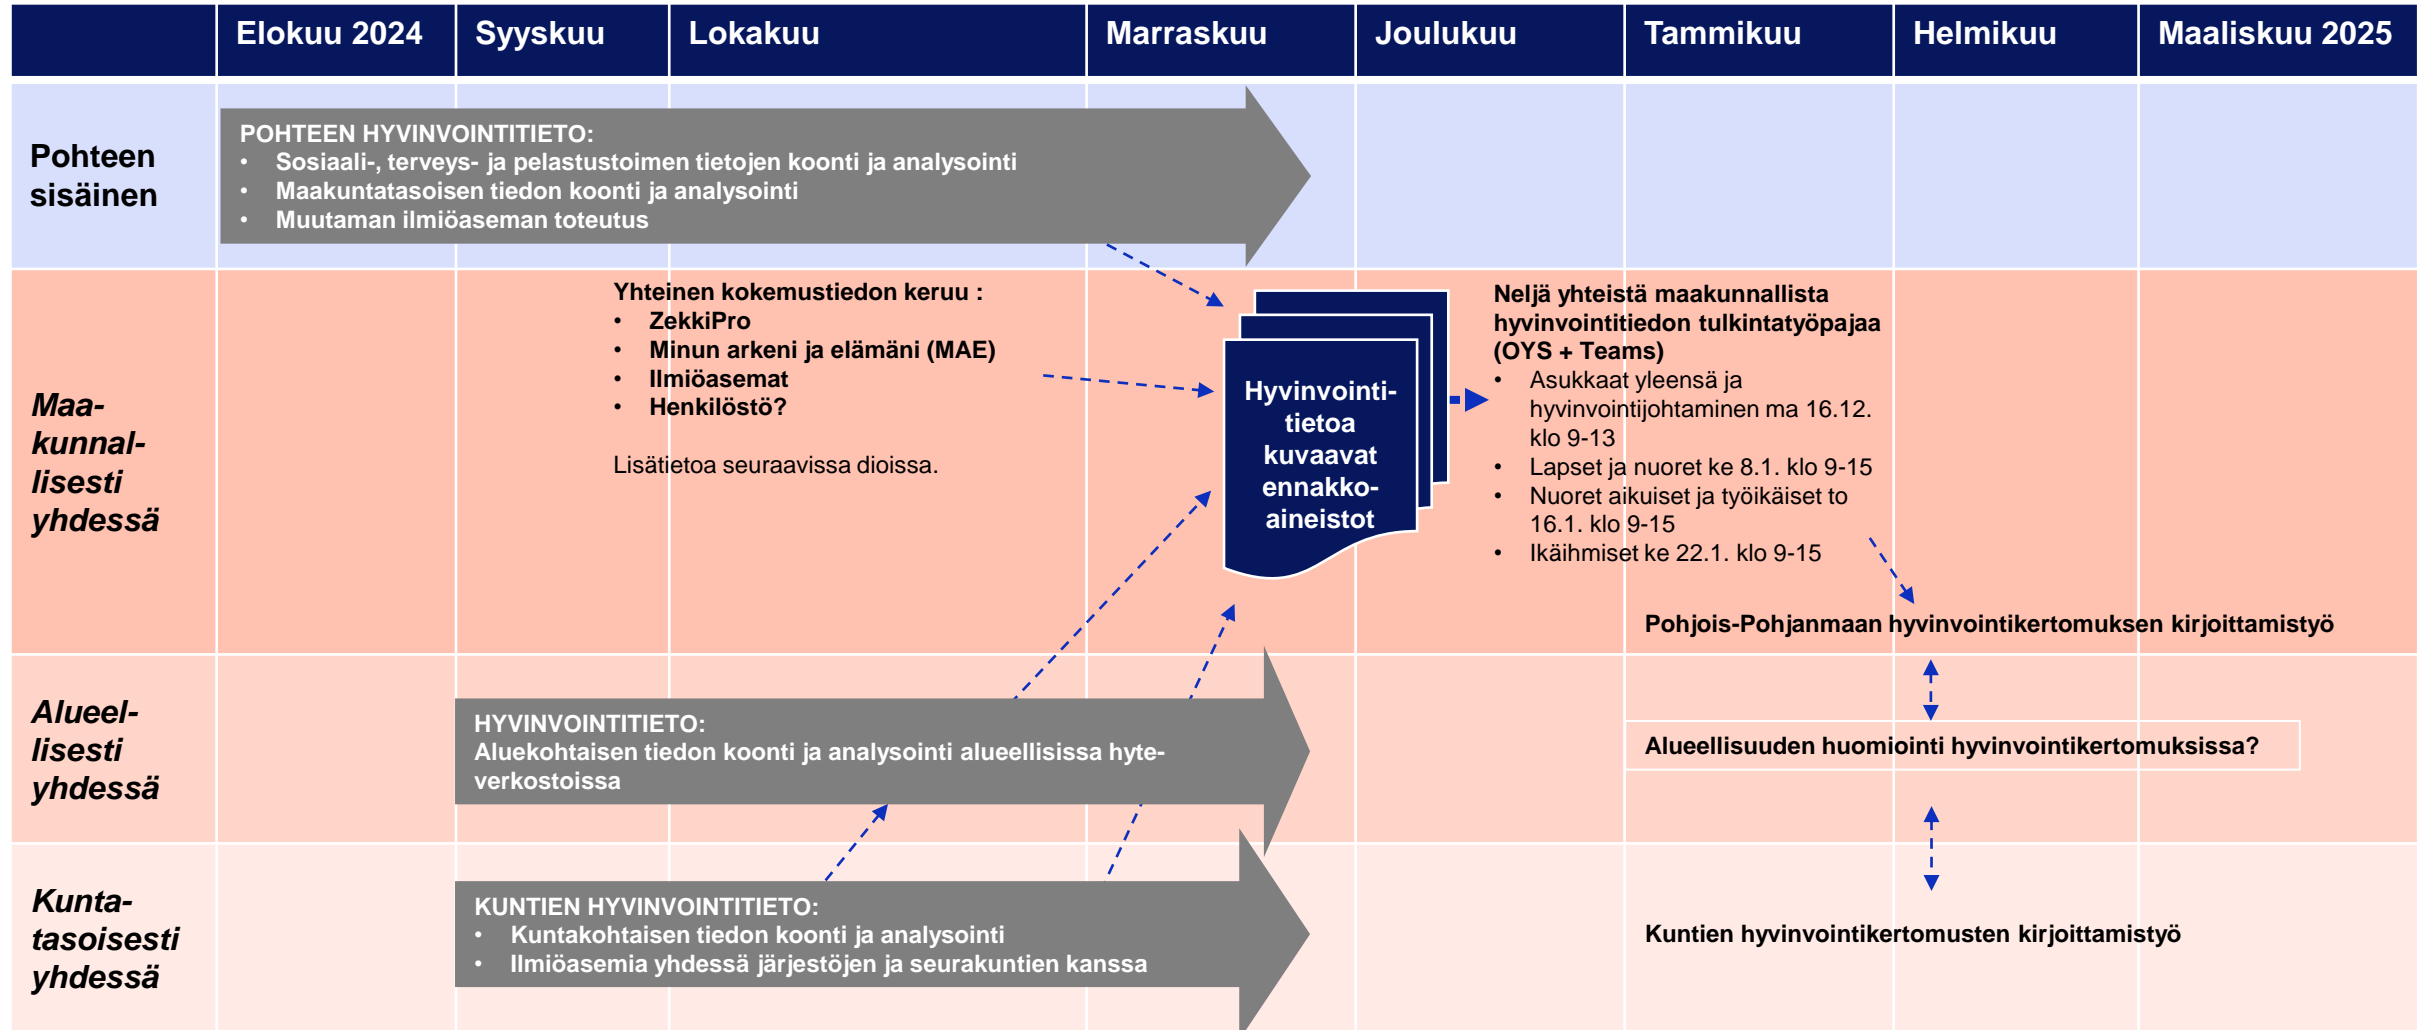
| | Elokuu 2024 | Syyskuu | Lokakuu | Marraskuu | Joulukuu | Tammikuu | Helmikuu | Maaliskuu 2025 |
|---|---|---|---|---|---|---|---|---|

Pohteen sisäinen

POHTEEN HYVINVOINTITIETO:
• Sosiaali-, terveys- ja pelastustoimen tietojen koonti ja analysointi
• Maakuntatasoisen tiedon koonti ja analysointi
• Muutaman ilmiöaseman toteutus

Maakunnallisesti yhdessä

Yhteinen kokemustiedon keruu :
• ZekkiPro
• Minun arkeni ja elämäni (MAE)
• Ilmiöasemat
• Henkilöstö?

Lisätietoa seuraavissa dioissa.

Hyvinvointitietoa kuvaavat ennakkoaineistot

Neljä yhteistä maakunnallista hyvinvointitiedon tulkintatyöpajaa (OYS + Teams)
• Asukkaat yleensä ja hyvinvointijohtaminen ma 16.12. klo 9-13
• Lapset ja nuoret ke 8.1. klo 9-15
• Nuoret aikuiset ja työikäiset to 16.1. klo 9-15
• Ikäihmiset ke 22.1. klo 9-15

Pohjois-Pohjanmaan hyvinvointikertomuksen kirjoittamistyö

Alueellisesti yhdessä

HYVINVOINTITIETO:
Aluekohtaisen tiedon koonti ja analysointi alueellisissa hyteverkostoissa

Alueellisuuden huomiointi hyvinvointikertomuksissa?

Kuntatasoisesti yhdessä

KUNTIEN HYVINVOINTITIETO:
• Kuntakohtaisen tiedon koonti ja analysointi
• Ilmiöasemia yhdessä järjestöjen ja seurakuntien kanssa

Kuntien hyvinvointikertomusten kirjoittamistyö